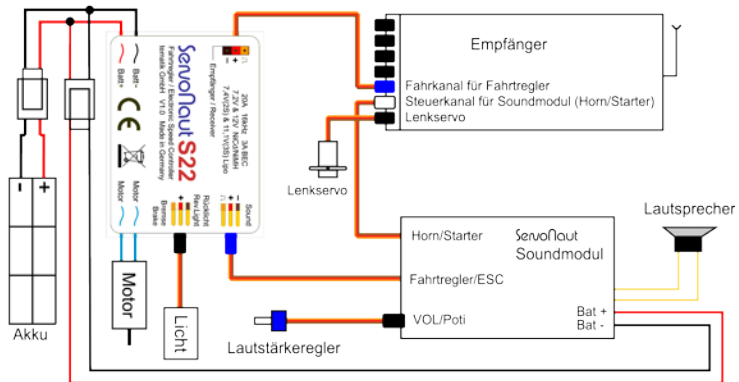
Empfänger
Fahrkanal für Fahrtregler
Steuerkanal für Soundmodul (Horn/Starter)
Lenkservo
Lenkservo
Lautsprecher
Horn/Starter
ServoNaut
Soundmodul
Fahrtregler/ESC
VOL/Poti
Bat +
Bat -
Lautstärkeregler
Licht
Motor
Akku
- +
ServoNaut S22
Fahrregler / Electronic Speed Controller
tematik GmbH V1.0 Made in Germany
20A 16kHz 3A BEC
7,2V & 12V NiCd/NiMH
7,4V/2S & 11,1V/3S LiPo
Empfänger / Receiver
Batt-
Batt+
CE
Motor
Motor
Bremse Brake
Rücklicht Rev.Light
Sound